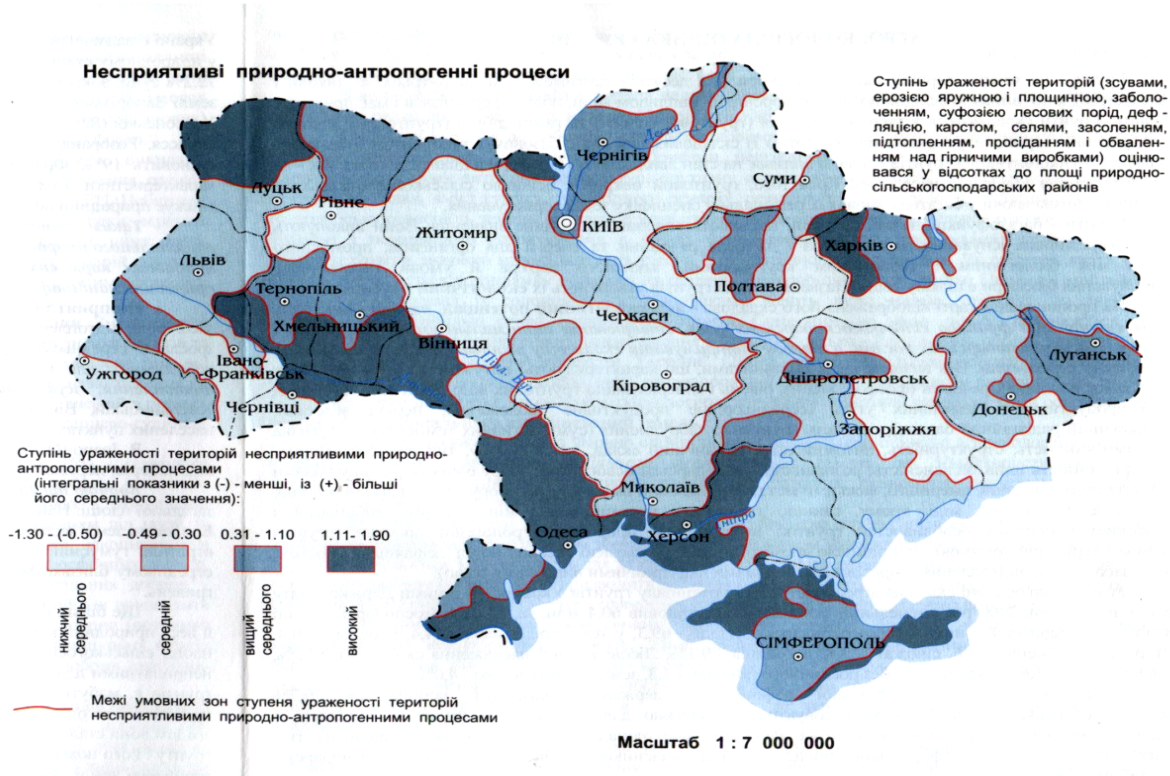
Несприятливі природно-антропогенні процеси

Ступінь ураженості територій (зсувами, ерозією яружною і площинною, заболоченням, суфозією лесових порід, дефляцією, карстом, селями, засоленням, підтопленням, просіданням і обваленням над гірничими виробками) оцінювався у відсотках до площі природно-сільськогосподарських районів

Чернігів
Десна
Суми
Луцьк
Рівне
КИЇВ
Житомир
Харків
Львів
Полтава
Тернопіль
Хмельницький
Черкаси
Вінниця
Луганськ
Ужгород
Івано-Франківськ
Дніпропетровськ
Кіровоград
Пд. Буг
Донецьк
Чернівці
Запоріжжя
Миколаїв
Одеса
Херсон
Дніпро
СІМФЕРОПОЛЬ

Ступінь ураженості територій несприятливими природно-антропогенними процесами (інтегральні показники з (-) - менші, із (+) - більші його середнього значення):

-1.30 - (-0.50) | -0.49 - 0.30 | 0.31 - 1.10 | 1.11- 1.90

нижчий середнього | середній | вищий середнього | високий

Межі умовних зон ступеня ураженості територій несприятливими природно-антропогенними процесами

Масштаб 1 : 7 000 000